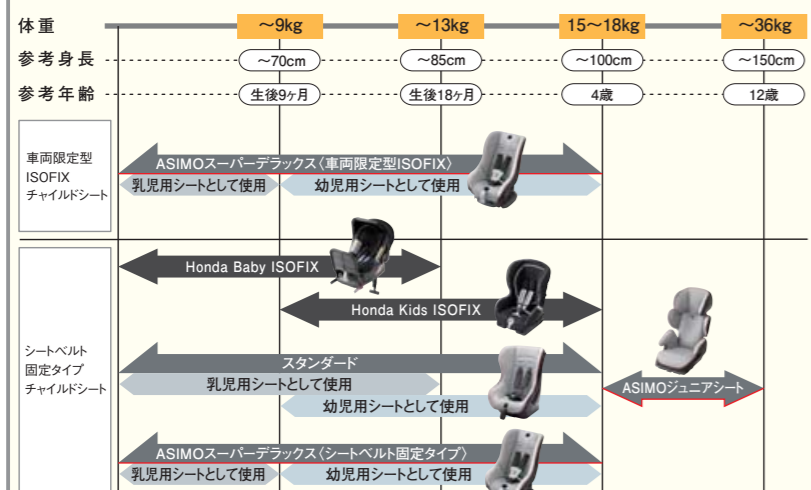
| 体重 | ~9kg | ~13kg | 15~18kg | ~36kg |
|---|---|---|---|---|
| 参考身長 | ~70cm | ~85cm | ~100cm | ~150cm |
| 参考年齢 | 生後9ヶ月 | 生後18ヶ月 | 4歳 | 12歳 |

車両限定型 ISOFIX チャイルドシート

ASIMOスーパーデラックス〈車両限定型ISOFIX〉
乳児用シートとして使用
幼児用シートとして使用

シートベルト固定タイプ チャイルドシート

Honda Baby ISOFIX
Honda Kids ISOFIX

スタンダード
乳児用シートとして使用
幼児用シートとして使用

ASIMOジュニアシート

ASIMOスーパーデラックス〈シートベルト固定タイプ〉
乳児用シートとして使用
幼児用シートとして使用